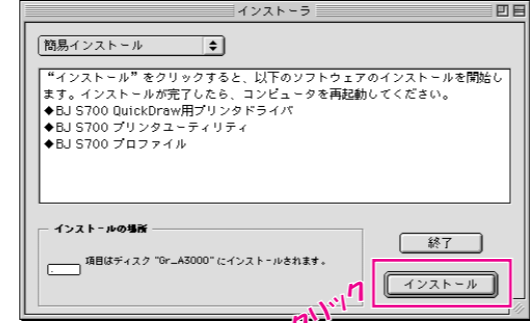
インストーラ

簡易インストール

“インストール”をクリックすると、以下のソフトウェアのインストールを開始します。インストールが完了したら、コンピュータを再起動してください。
◆BJ S700 QuickDraw用プリンタドライバ
◆BJ S700 プリンタユーティリティ
◆BJ S700 プロファイル

インストールの場所

項目はディスク "Gr_A3000" にインストールされます。

終了

インストール

クリック